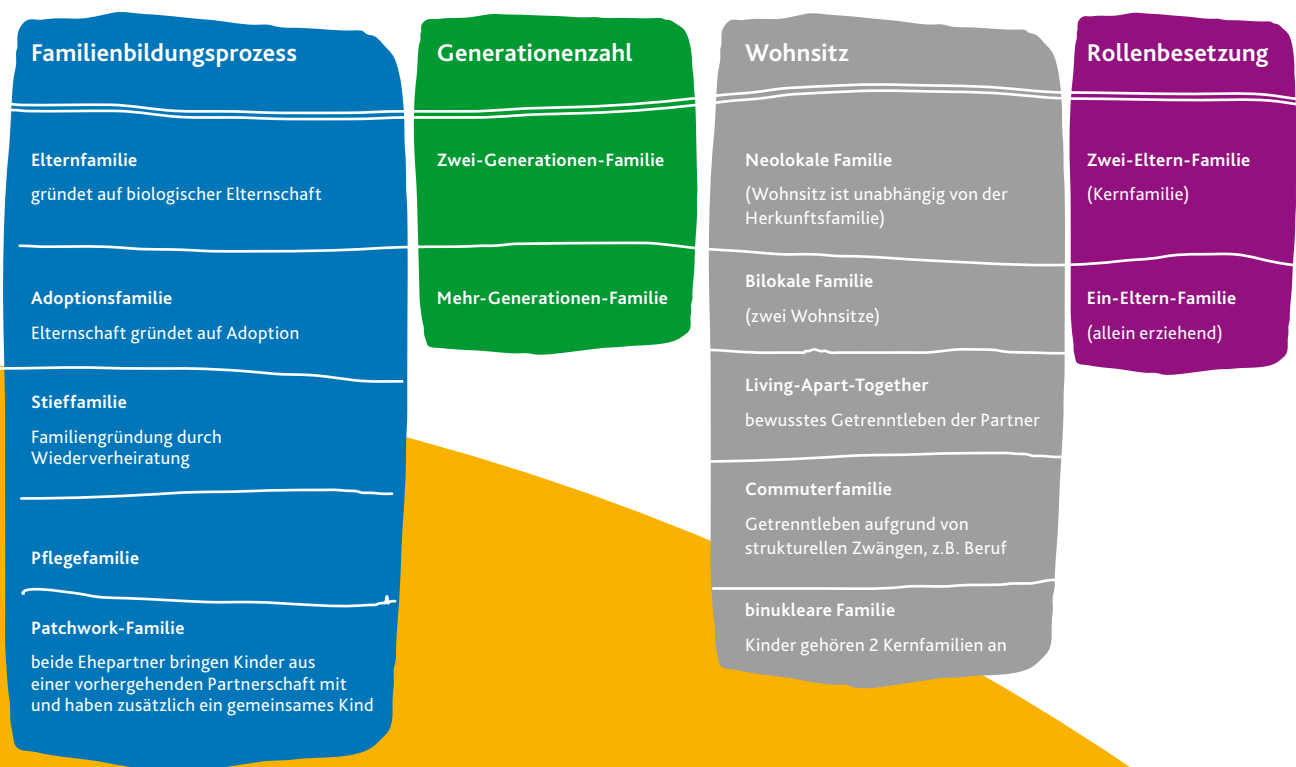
Familienbildungsprozess

Elternfamilie
gründet auf biologischer Elternschaft

Adoptionsfamilie
Elternschaft gründet auf Adoption

Stieffamilie
Familiengründung durch Wiederverheiratung

Pflegefamilie

Patchwork-Familie
beide Ehepartner bringen Kinder aus einer vorhergehenden Partnerschaft mit und haben zusätzlich ein gemeinsames Kind

Generationenzahl

Zwei-Generationen-Familie

Mehr-Generationen-Familie

Wohnsitz

Neolokale Familie
(Wohnsitz ist unabhängig von der Herkunftsfamilie)

Bilokale Familie
(zwei Wohnsitze)

Living-Apart-Together
bewusstes Getrenntleben der Partner

Commuterfamilie
Getrenntleben aufgrund von strukturellen Zwängen, z.B. Beruf

binukleare Familie
Kinder gehören 2 Kernfamilien an

Rollenbesetzung

Zwei-Eltern-Familie
(Kernfamilie)

Ein-Eltern-Familie
(allein erziehend)